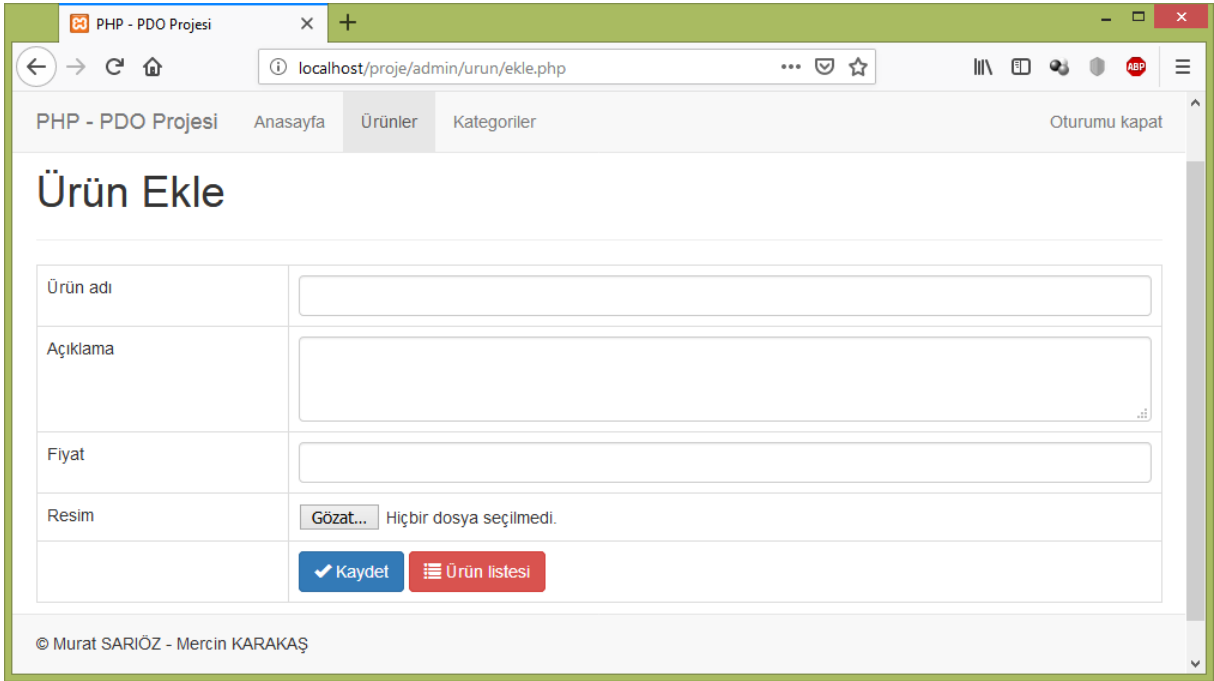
PHP - PDO Projesi

localhost/proje/admin/urun/ekle.php

ABP

PHP - PDO Projesi Anasayfa Ürünler Kategoriler Oturumu kapat

Ürün Ekle

| Ürün adı | |
|---|---|
| Açıklama | |
| Fiyat | |
| Resim | Gözat... Hiçbir dosya seçilmedi. |
| | Kaydet Ürün listesi |

© Murat SARIÖZ - Mercin KARAKAŞ